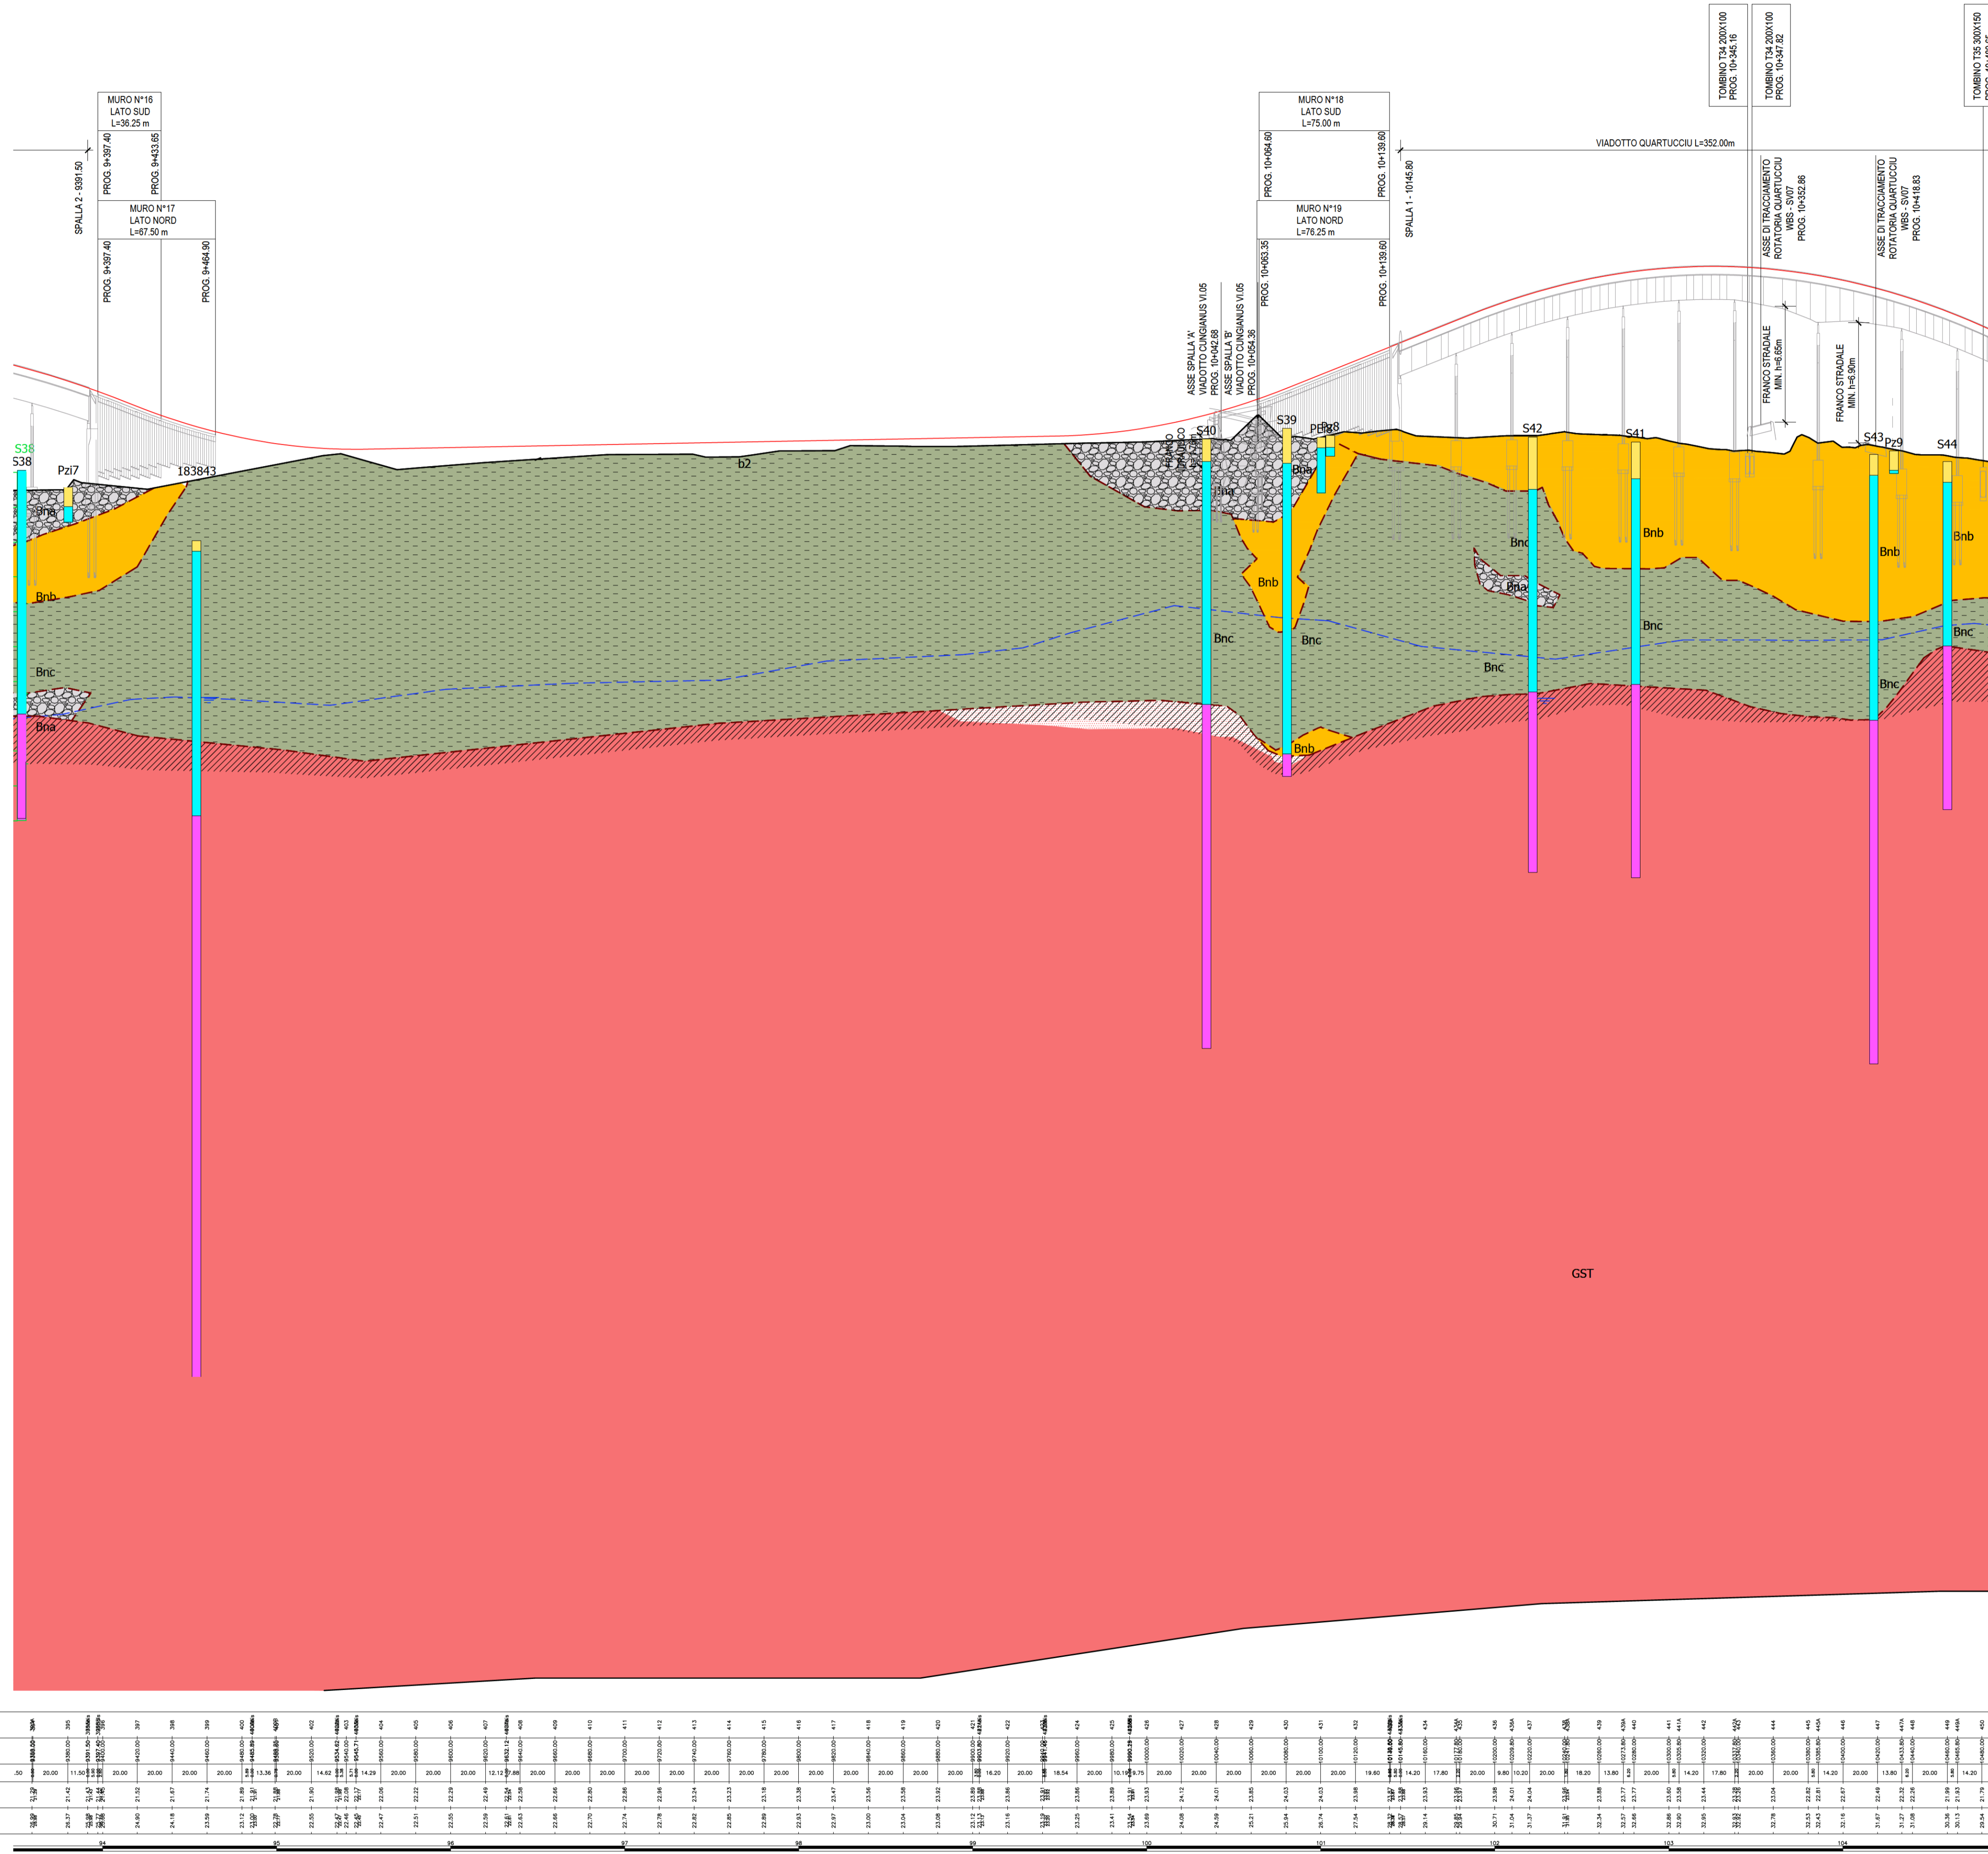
MURO N°16
LATO SUD
L=36.25 m

SPALLA 2 - 9391.50
PROG. 9+397.40
PROG. 9+433.65

MURO N°17
LATO NORD
L=67.50 m

PROG. 9+397.40
PROG. 9+464.90

MURO N°18
LATO SUD
L=75.00 m

PROG. 10+064.60
PROG. 10+139.60

MURO N°19
LATO NORD
L=76.25 m

PROG. 10+063.35
PROG. 10+139.60

SPALLA 1 - 10145.80

ASSE SPALLA 'A'
VIADOTTO CUNGIANUS VI.05
PROG. 10+042.68
ASSE SPALLA 'B'
VIADOTTO CUNGIANUS VI.05
PROG. 10+054.36

TOMBINO T34 200X100
PROG. 10+345.16
TOMBINO T34 200X100
PROG. 10+347.82
TOMBINO T35 300X150

VIADOTTO QUARTUCCIU L=352.00m

ASSE DI TRACCIAMENTO
ROTATORIA QUARTUCCIU
WBS - SV07
PROG. 10+352.86

ASSE DI TRACCIAMENTO
ROTATORIA QUARTUCCIU
WBS - SV07
PROG. 10+418.83

FRANCO STRADALE
MIN. h=6.65m
FRANCO STRADALE
MIN. h=6.90m

S38
S38
Pzi7
183843
b2
S40
S39
PEz8
S42
S41
S43
Pz9
S44
Bna
Bnb
Bnc
Bna
Bnb
Bnc
Bnb
Bnc
Bnb
Bnc
Bna
Bnb
Bnc
Bnb
Bnc
Bnc
Bnb
Bnc
GST

94
95
96
97
98
99
100
101
102
103
104